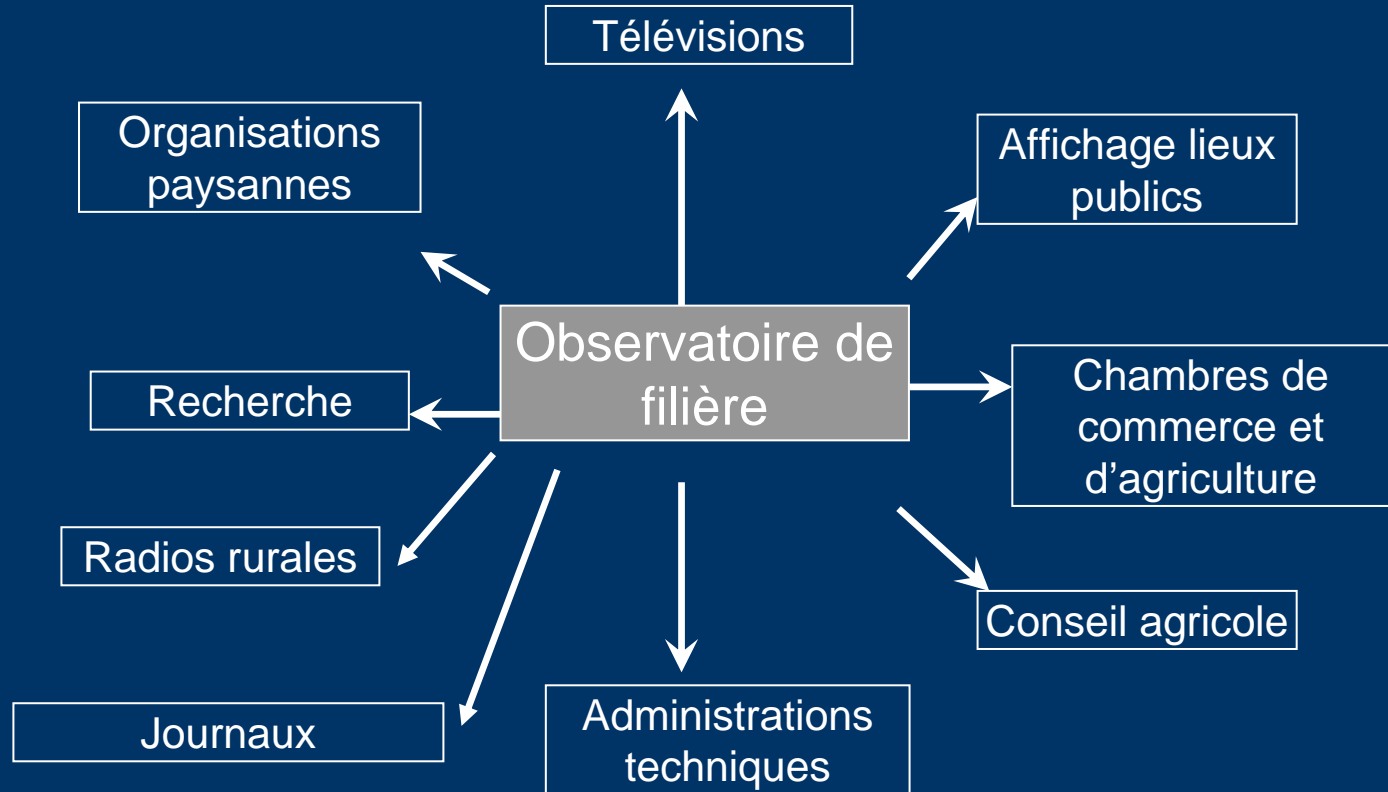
Télévisions

Organisations paysannes

Affichage lieux publics

Observatoire de filière

Recherche

Chambres de commerce et d'agriculture

Radios rurales

Conseil agricole

Journaux

Administrations techniques